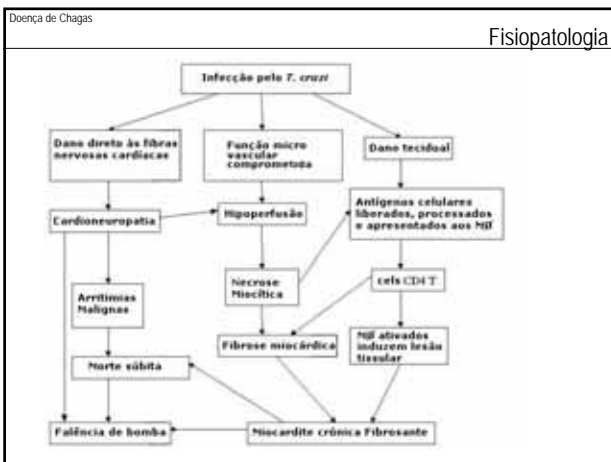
Doença de Chagas

Fisiopatologia

Infecção pelo T. cruzi

Dano direto às fibras nervosas cardíacas

Função micro vascular comprometida

Dano tecidual

Cardioneuropatia

Hipoperfusão

Antígenos celulares liberados, processados e apresentados aos MØ

Arritmias Malignas

Necrose Miocítica

cels CD4 T

Fibrose miocárdica

MØ ativados induzem lesão tissular

Morte súbita

Falência de bomba

Miocardite crônica Fibrosante